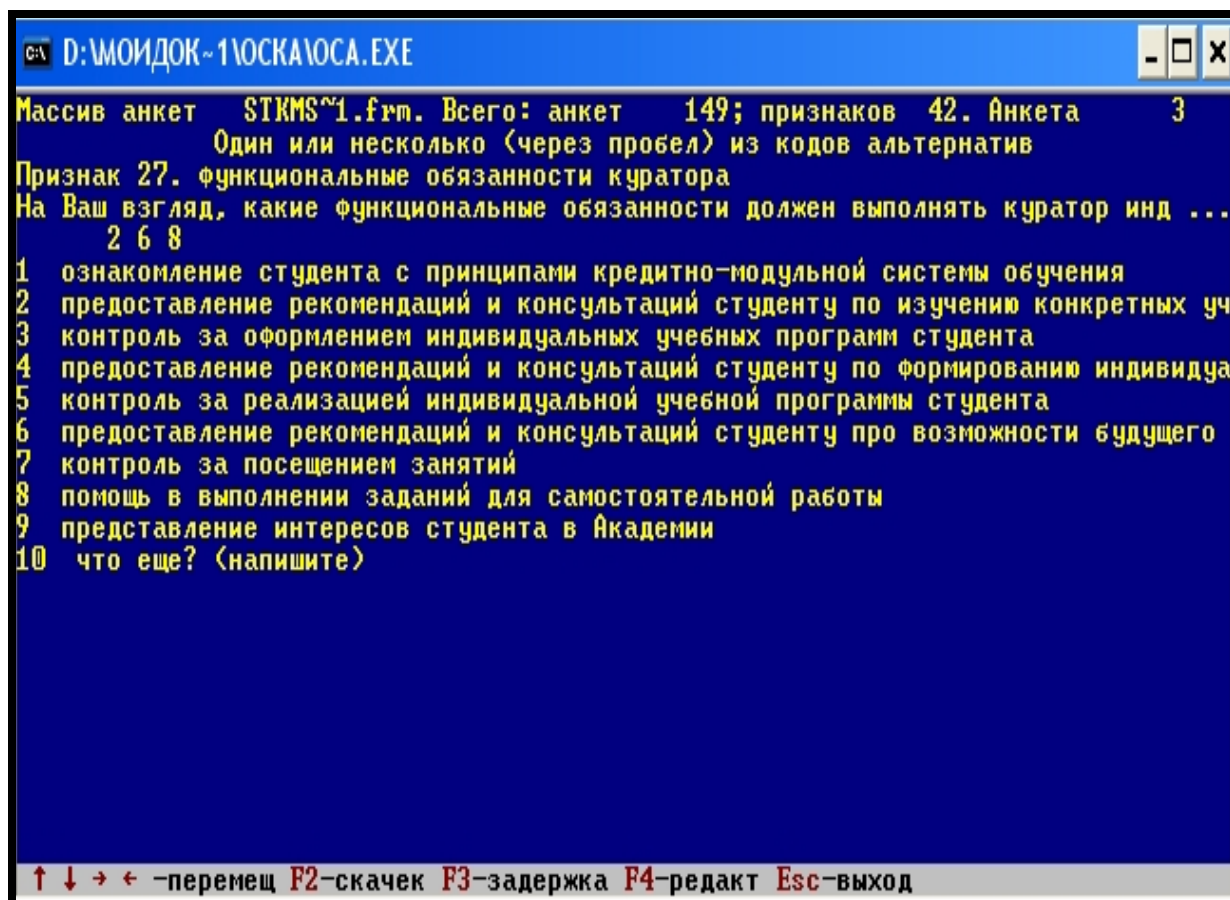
D:\МОИДОК~1\ОСКА\ОСА.EXE

Массив анкет STKMS~1.frm. Всего: анкет 149; признаков 42. Анкета 3
Один или несколько (через пробел) из кодов альтернатив
Признак 27. функциональные обязанности куратора
На Ваш взгляд, какие функциональные обязанности должен выполнять куратор инд ...
2 6 8
1 ознакомление студента с принципами кредитно-модульной системы обучения
2 предоставление рекомендаций и консультаций студенту по изучению конкретных уч
3 контроль за оформлением индивидуальных учебных программ студента
4 предоставление рекомендаций и консультаций студенту по формированию индивидуа
5 контроль за реализацией индивидуальной учебной программы студента
6 предоставление рекомендаций и консультаций студенту про возможности будущего
7 контроль за посещением занятий
8 помощь в выполнении заданий для самостоятельной работы
9 представление интересов студента в Академии
10 что еще? (напишите)

↑ ↓ → ← -перемещ F2-скачек F3-задержка F4-редакт Esc-выход